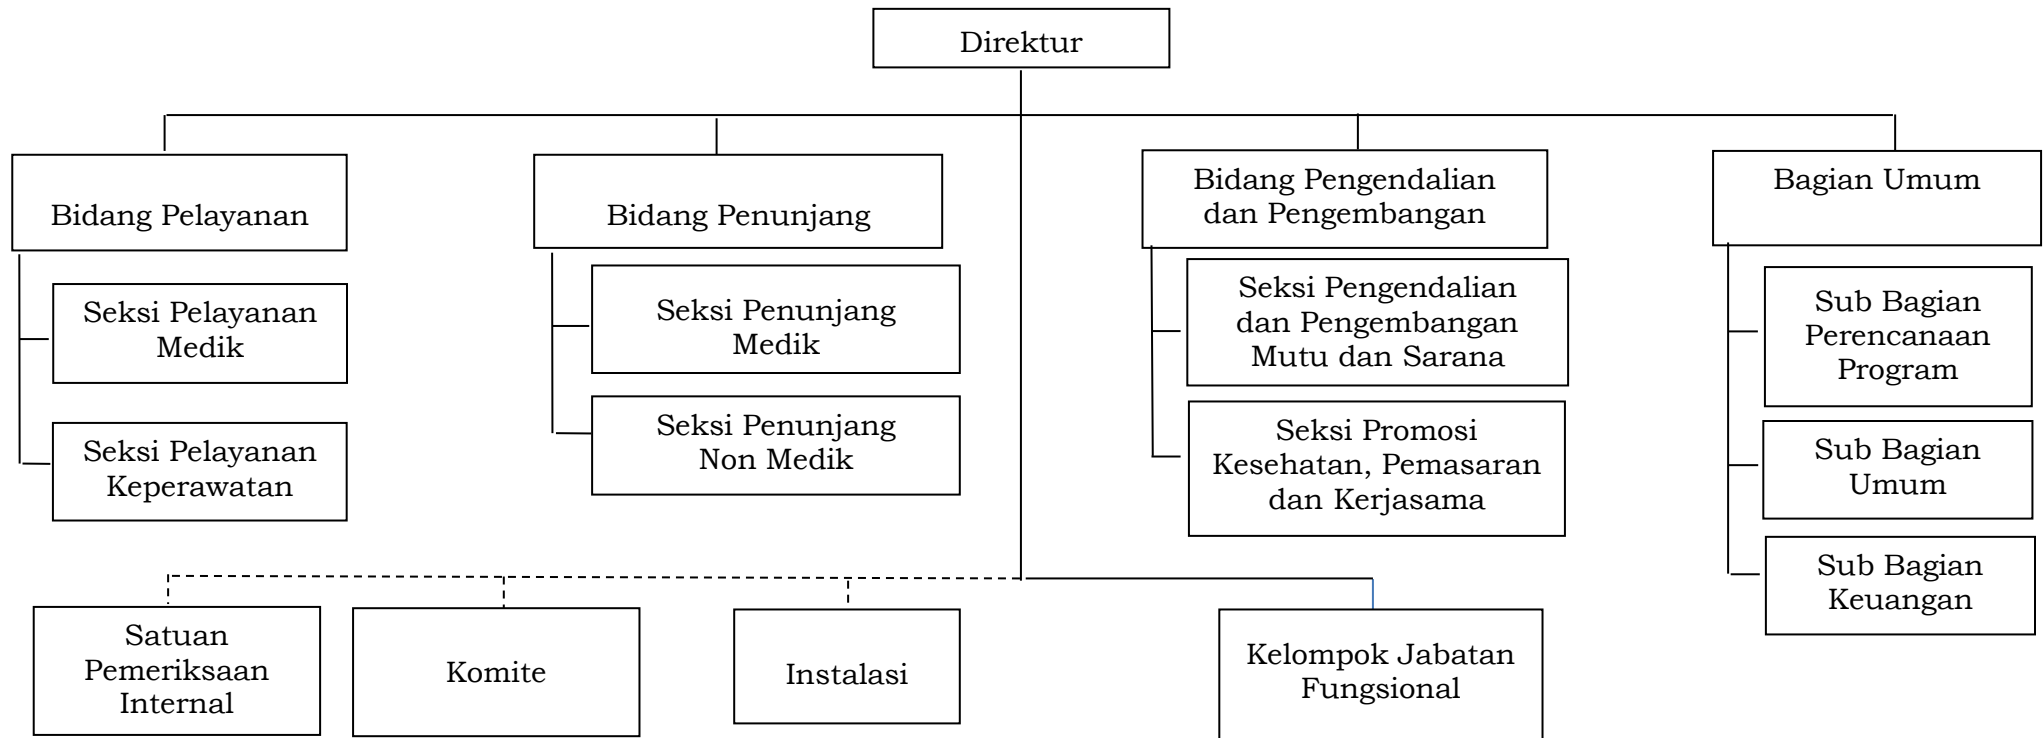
Direktur

Bidang Pelayanan

Seksi Pelayanan Medik

Seksi Pelayanan Keperawatan

Bidang Penunjang

Seksi Penunjang Medik

Seksi Penunjang Non Medik

Bidang Pengendalian dan Pengembangan

Seksi Pengendalian dan Pengembangan Mutu dan Sarana

Seksi Promosi Kesehatan, Pemasaran dan Kerjasama

Bagian Umum

Sub Bagian Perencanaan Program

Sub Bagian Umum

Sub Bagian Keuangan

Satuan Pemeriksaan Internal

Komite

Instalasi

Kelompok Jabatan Fungsional